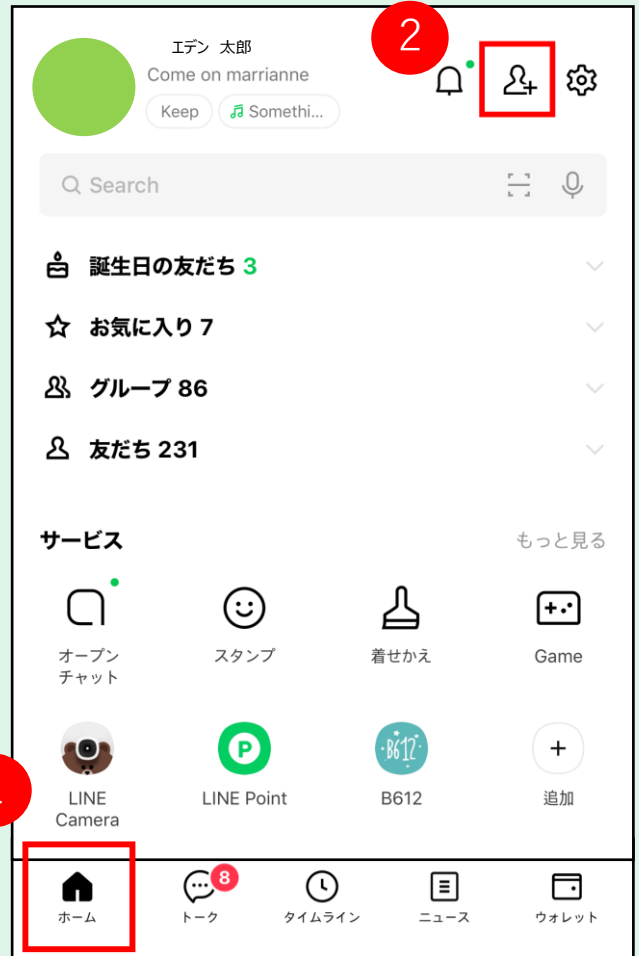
エデン 太郎
Come on marrianne
Keep
Somethi...

2

Search

誕生日の友だち 3

お気に入り 7

グループ 86

友だち 231

サービス
もっと見る

オープン チャット
スタンプ
着せかえ
Game

LINE Camera
LINE Point
B612
追加

ホーム
8
トーク
タイムライン
ニュース
ウォレット